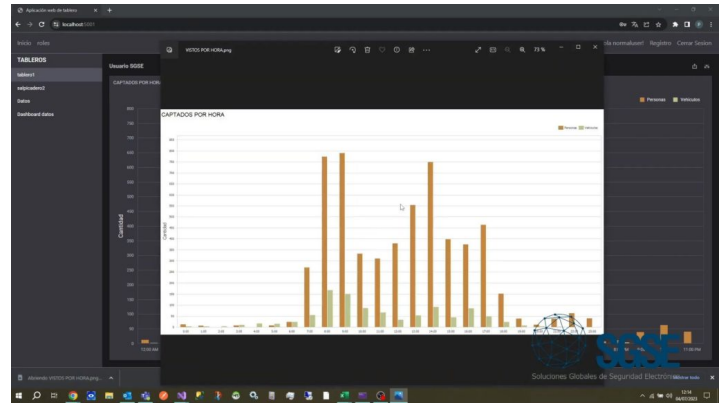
Aplicación web de tablero
localhost:5001
Inicio roles
Hola nomatuserl Registro Cerrar Sesion
TABLEROS
tablero1
salpicadero2
Datos
Dashboard datos
Usuario SGSE
CAPTADOS POR HORA
VISTOS POR HORA.png
73 %
CAPTADOS POR HORA
Personas
Vehiculos
Cantidad
Cantidad
800
700
600
500
400
300
200
100
0
12:00 AM
11:00 PM
SGSE
Soluciones Globales de Seguridad Electrónica
Abriendo VISTOS POR HORA.png
Mostrar todo
12:14
06/07/2023